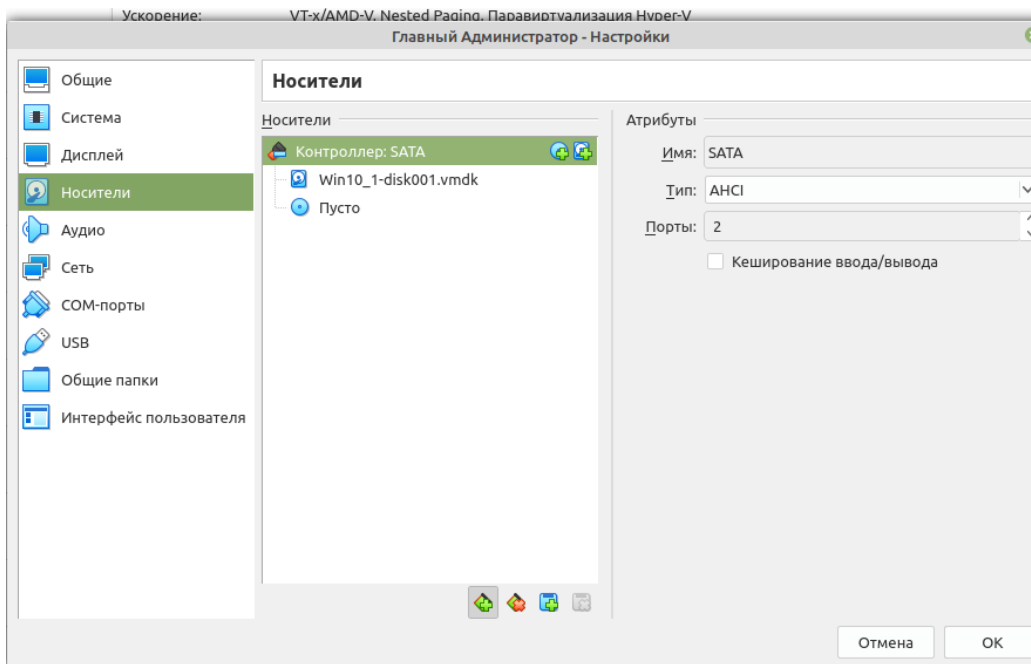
Ускорение: VT-x/AMD-V, Nested Paging, Паравиртуализация Hyper-V

Главный Администратор - Настройки

Общие
Система
Дисплей
Носители
Аудио
Сеть
COM-порты
USB
Общие папки
Интерфейс пользователя

Носители

Носители
Контроллер: SATA
Win10_1-disk001.vmdk
Пусто

Атрибуты
Имя: SATA
Тип: AHCI
Порты: 2
Кеширование ввода/вывода

Отмена
OK